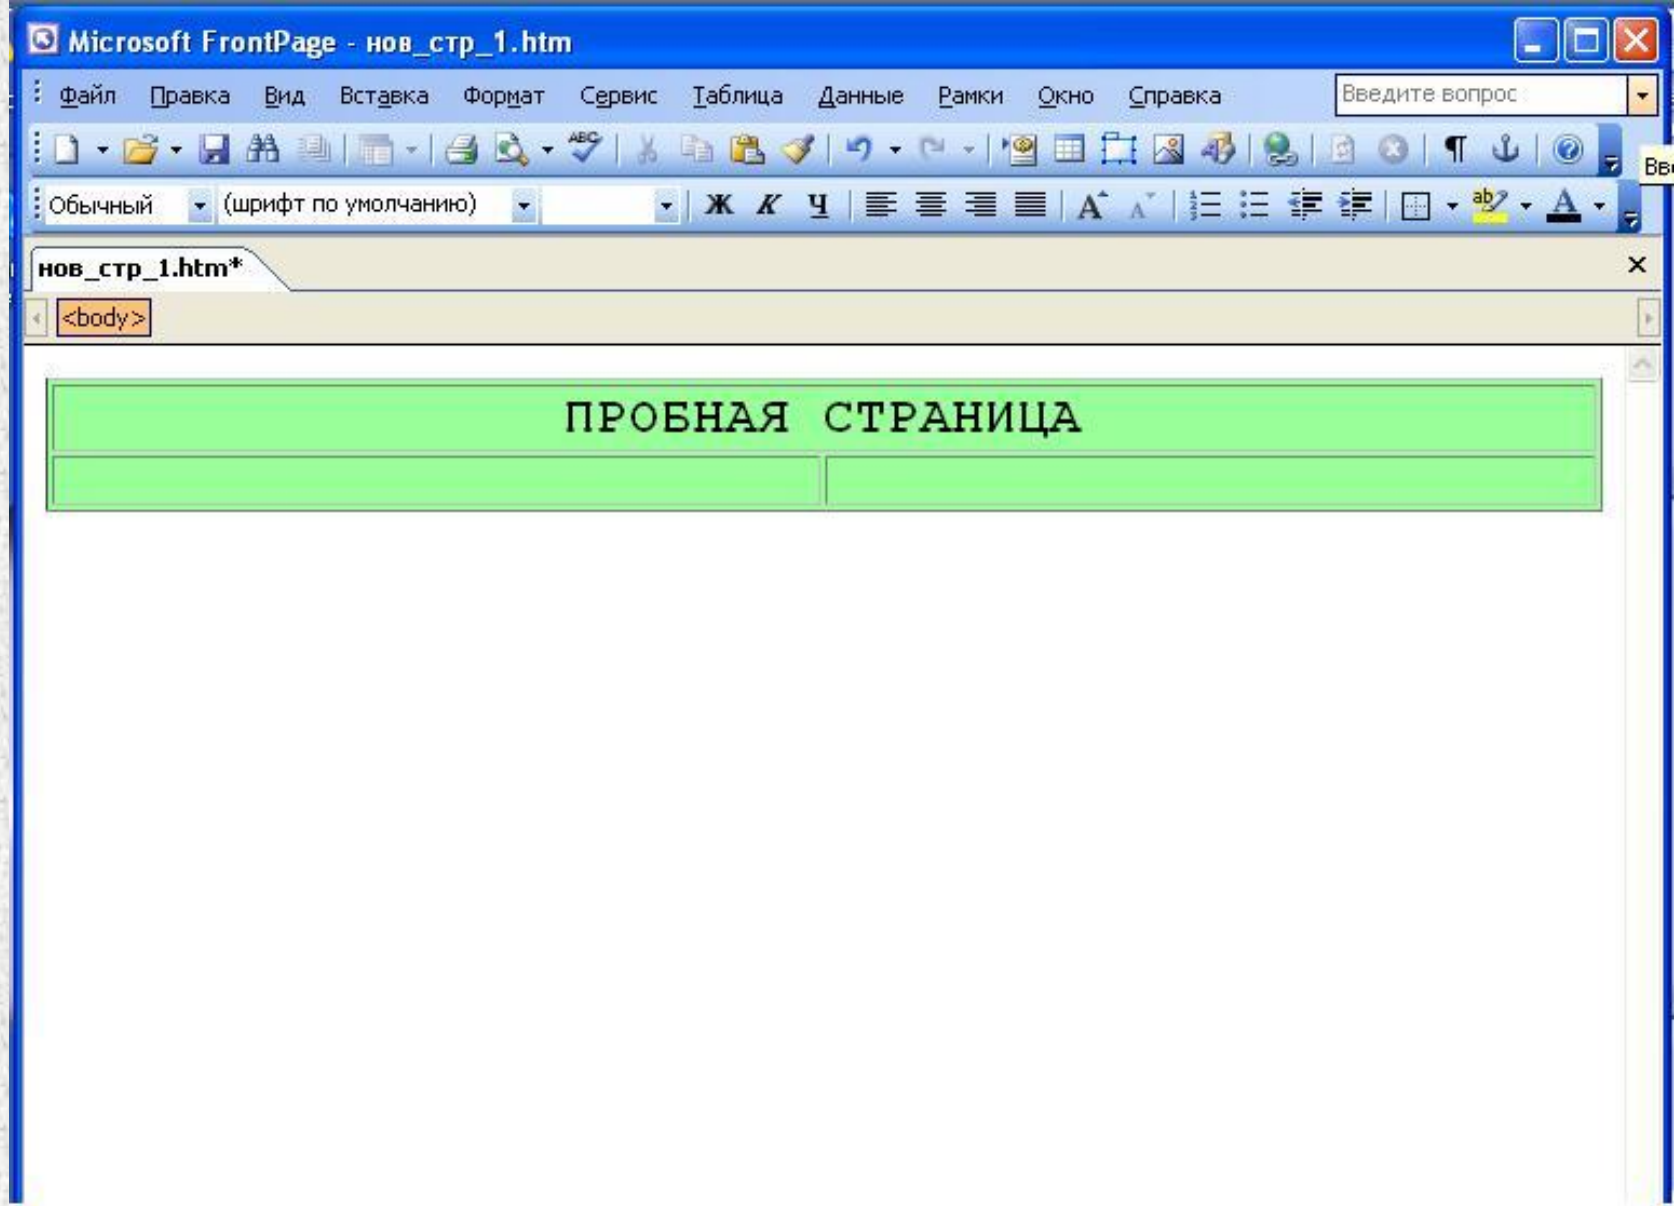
Microsoft FrontPage - нов_стр_1.htm

Файл Правка Вид Вставка Формат Сервис Таблица Данные Рамки Окно Справка

Введите вопрос

Вв

Обычный (шрифт по умолчанию)

Ж К Ч

нов_стр_1.htm*

<body>

| ПРОБНАЯ СТРАНИЦА | |
|---|---|
| | |